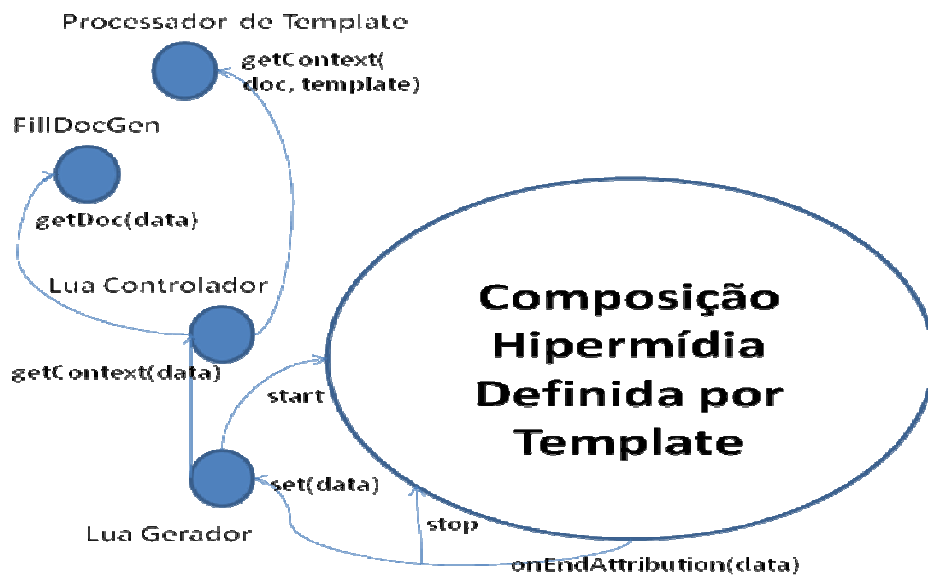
Processador de Template
getContext(
doc, template)
FillDocGen
getDoc(data)
Lua Controlador
getContext(data)
start
set(data)
Lua Gerador
stop
onEndAttribution(data)
Composição
Hipermídia
Definida por
Template